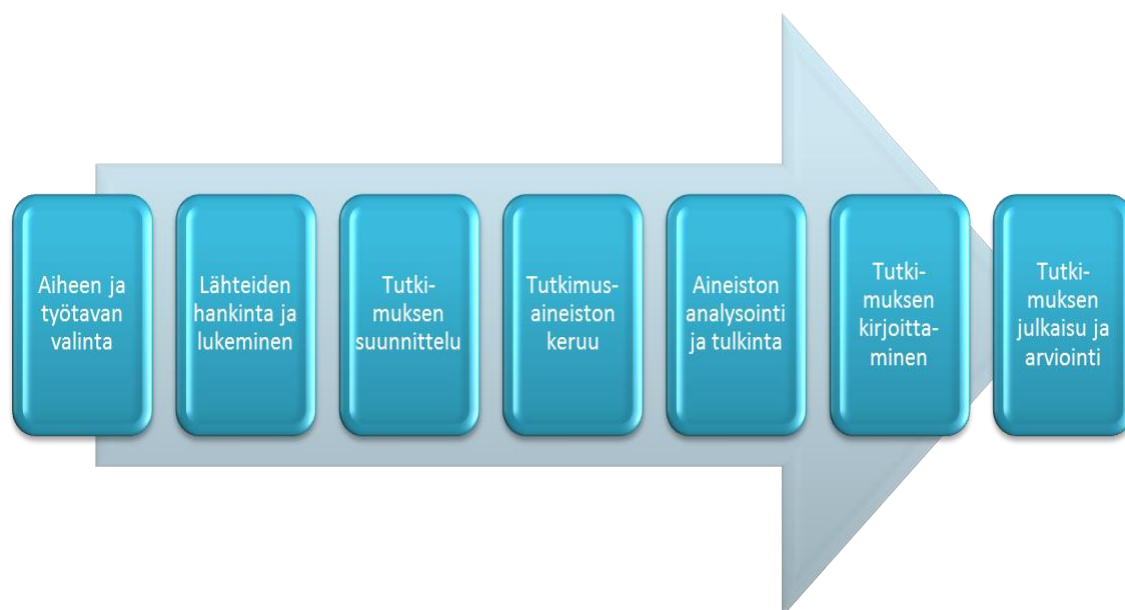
Aiheen ja työtavan valinta

Lähteiden hankinta ja lukeminen

Tutkimuksen suunnittelu

Tutkimusaineiston keruu

Aineiston analysointi ja tulkinta

Tutkimuksen kirjoittaminen

Tutkimuksen julkaisu ja arviointi